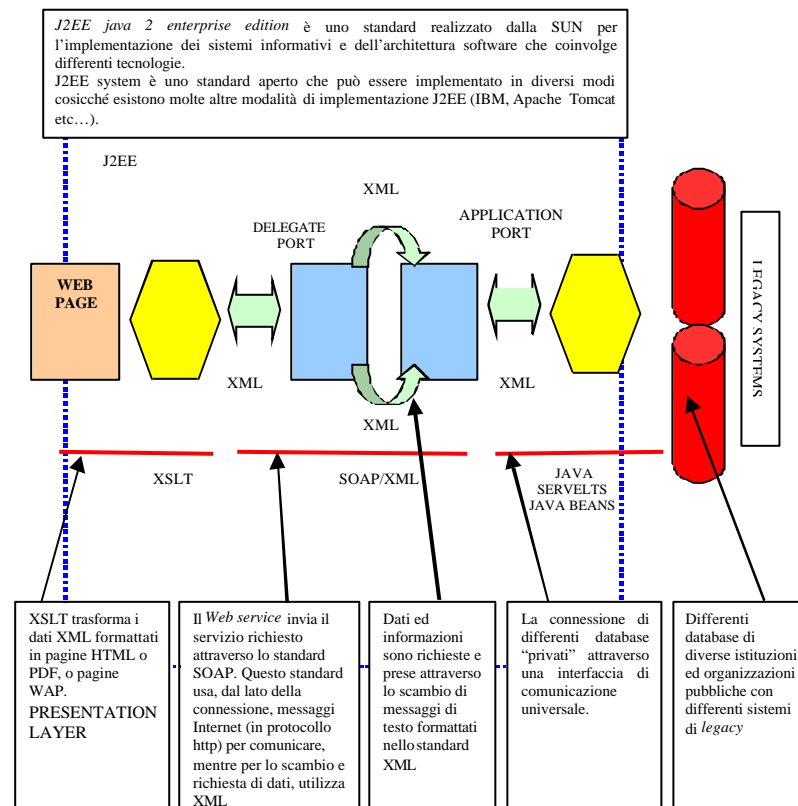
*J2EE java 2 enterprise edition* è uno standard realizzato dalla SUN per l'implementazione dei sistemi informativi e dell'architettura software che coinvolge differenti tecnologie.
J2EE system è uno standard aperto che può essere implementato in diversi modi cosicché esistono molte altre modalità di implementazione J2EE (IBM, Apache Tomcat etc…).

J2EE

XML

DELEGATE PORT

APPLICATION PORT

WEB PAGE

LEGACY SYSTEMS

XML

XML

XML

XSLT

SOAP/XML

JAVA SERVELTS JAVA BEANS

XSLT trasforma i dati XML formattati in pagine HTML o PDF, o pagine WAP.
PRESENTATION LAYER

Il *Web service* invia il servizio richiesto attraverso lo standard SOAP. Questo standard usa, dal lato della connessione, messaggi Internet (in protocollo http) per comunicare, mentre per lo scambio e richiesta di dati, utilizza XML

Dati ed informazioni sono richieste e prese attraverso lo scambio di messaggi di testo formattati nello standard XML

La connessione di differenti database "privati" attraverso una interfaccia di comunicazione universale.

Differenti database di diverse istituzioni ed organizzazioni pubbliche con differenti sistemi di *legacy*